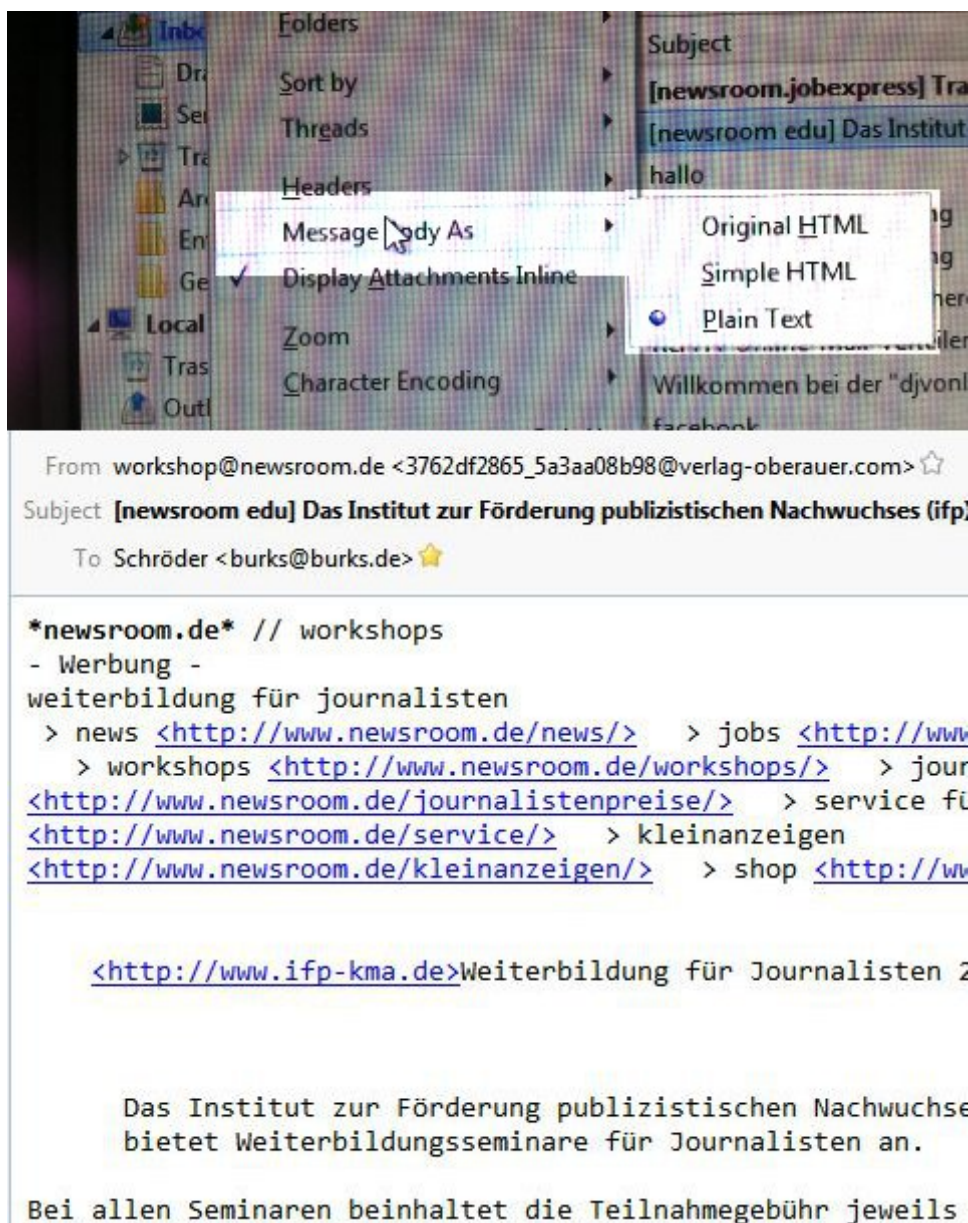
Inbo
Dra
Se
Tra
Ar
En
Ge
Local
Tras
Outl

Folders
Sort by
Threads
Headers
Message Body As
✓ Display Attachments Inline
Zoom
Character Encoding

Original HTML
Simple HTML
Plain Text

Subject
[newsroom.jobexpress] Tra
[newsroom edu] Das Institut
hallo
ng
ng
her
iler
Willkommen bei der "djvonl
facebook

From workshop@newsroom.de <3762df2865_5a3aa08b98@verlag-oberauer.com>
Subject [newsroom edu] Das Institut zur Förderung publizistischen Nachwuchses (ifp)
To Schröder <burks@burks.de>

*newsroom.de* // workshops
- Werbung -
weiterbildung für journalisten
> news <http://www.newsroom.de/news/> > jobs <http://www
> workshops <http://www.newsroom.de/workshops/> > jour
<http://www.newsroom.de/journalistenpreise/> > service fü
<http://www.newsroom.de/service/> > kleinanzeigen
<http://www.newsroom.de/kleinanzeigen/> > shop <http://ww

<http://www.ifp-kma.de>Weiterbildung für Journalisten 2

Das Institut zur Förderung publizistischen Nachwuchse
bietet Weiterbildungsseminare für Journalisten an.

Bei allen Seminaren beinhaltet die Teilnahmegebühr jeweils